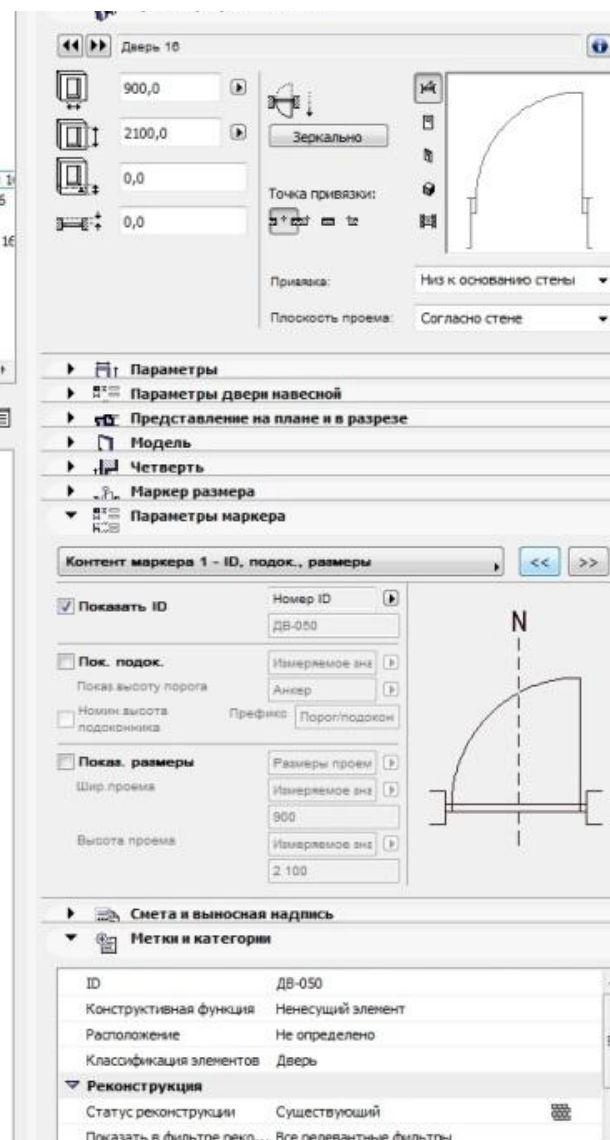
Дверь 16

900,0

2100,0

0,0

0,0

Зеркально

Точка привязки:

Привязка: Низ к основанию стены

Плоскость проема: Согласно стене

Параметры

Параметры двери навесной

Представление на плане и в разрезе

Модель

Четверть

Маркер размера

Параметры маркера

Контент маркера 1 - ID, подок., размеры

<< >>

Показать ID

Номер ID

ДВ-050

Пок. подок.

Измеряемое зна

Показ.высоту порога

Анкер

Номин.высота подоконника

Префикс Порог/подокон

Показ. размеры

Размеры проем

Шир.проема

Измеряемое зна

900

Высота проема

Измеряемое зна

2 100

N

Смета и выносная надпись

Метки и категории

| ID | ДВ-050 |
|---|---|
| Конструктивная функция | Ненесущий элемент |
| Расположение | Не определено |
| Классификация элементов | Дверь |

Реконструкция

| Статус реконструкции | Существующий |
|---|---|
| Показать в фильтре реко... | Все релевантные фильтры |